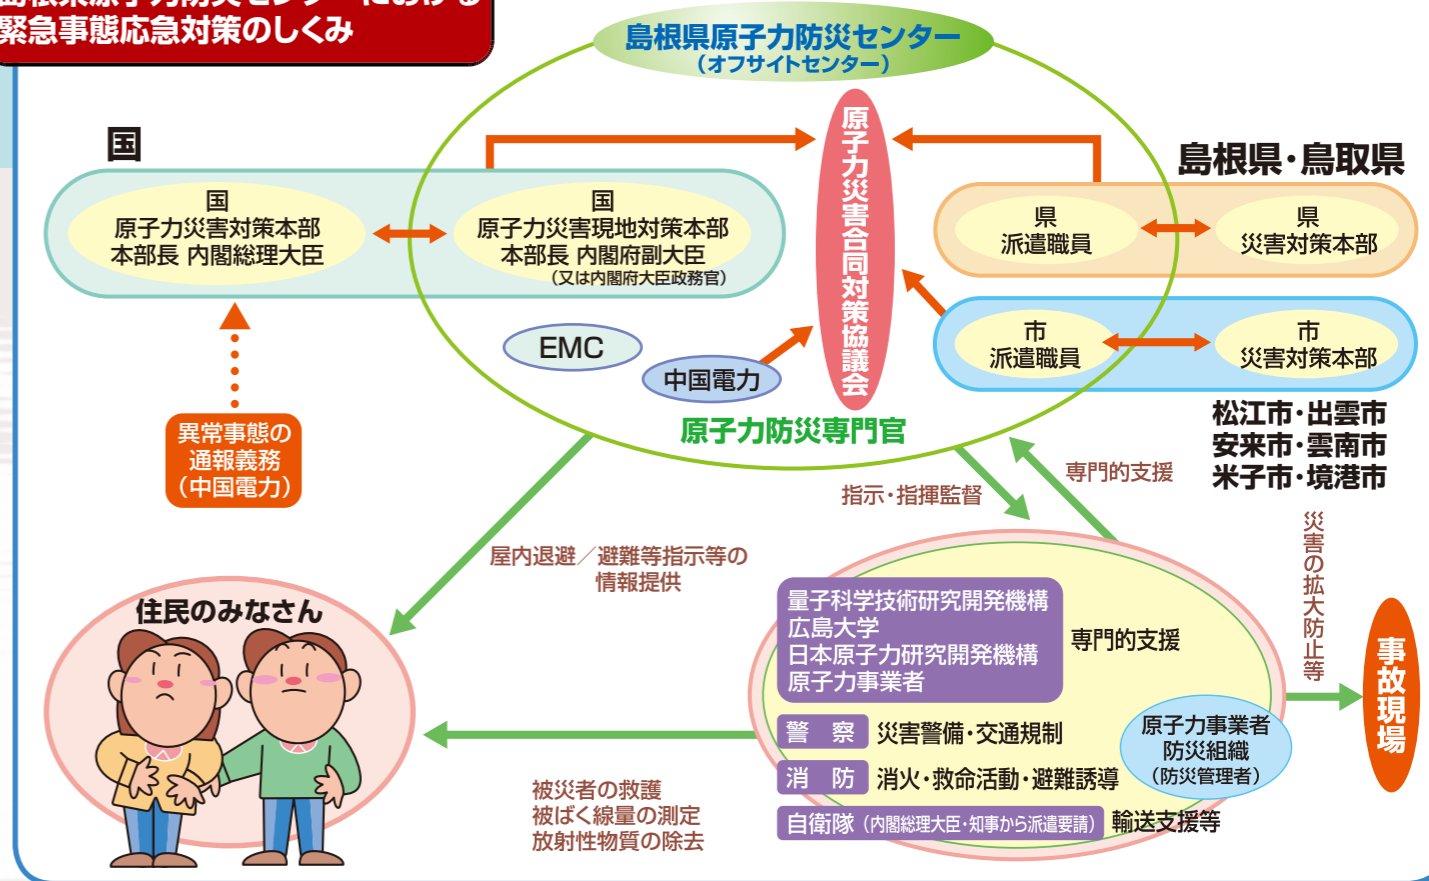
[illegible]
緊急事態応急対策のしくみ

島根県原子力防災センター
（オフサイトセンター）

国

国
原子力災害対策本部
本部長 内閣総理大臣

国
原子力災害現地対策本部
本部長 内閣府副大臣
（又は内閣府大臣政務官）

原子力災害合同対策協議会

島根県・鳥取県

県
派遣職員

県
災害対策本部

市
派遣職員

市
災害対策本部

松江市・出雲市
安来市・雲南市
米子市・境港市

EMC

中国電力

原子力防災専門官

異常事態の
通報義務
（中国電力）

指示・指揮監督

専門的支援

屋内退避／避難等指示等の
情報提供

住民のみなさん

量子科学技術研究開発機構
広島大学
日本原子力研究開発機構
原子力事業者

専門的支援

警　察　災害警備・交通規制

消　防　消火・救命活動・避難誘導

自衛隊（内閣総理大臣・知事から派遣要請）輸送支援等

原子力事業者
防災組織
（防災管理者）

災害の拡大防止等

事故現場

被災者の救護
被ばく線量の測定
放射性物質の除去